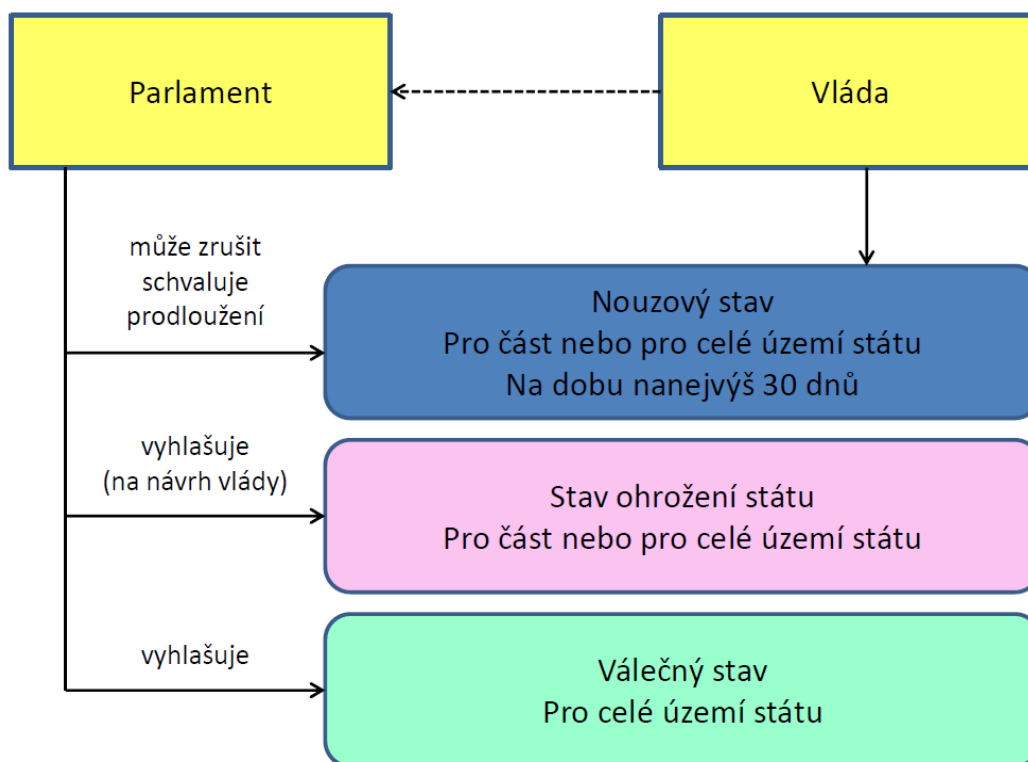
Parlament

Vláda

může zrušit
schvaluje
prodloužení

Nouzový stav
Pro část nebo pro celé území státu
Na dobu nanejvýš 30 dnů

vyhlašuje
(na návrh vlády)

Stav ohrožení státu
Pro část nebo pro celé území státu

vyhlašuje

Válečný stav
Pro celé území státu